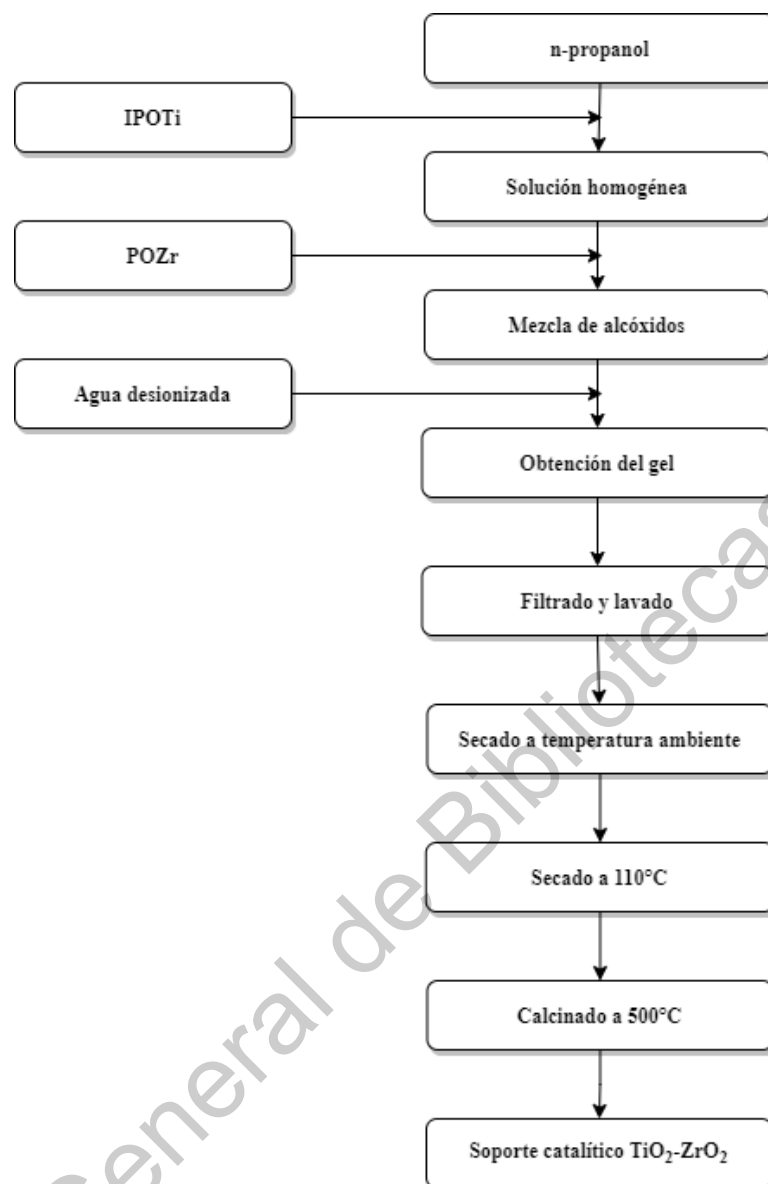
n-propanol

IPOTi

Solución homogénea

POZr

Mezcla de alcóxidos

Agua desionizada

Obtención del gel

Filtrado y lavado

Secado a temperatura ambiente

Secado a 110°C

Calcinado a 500°C

Soporte catalítico $TiO_2$-$ZrO_2$

General de Bibliotecas